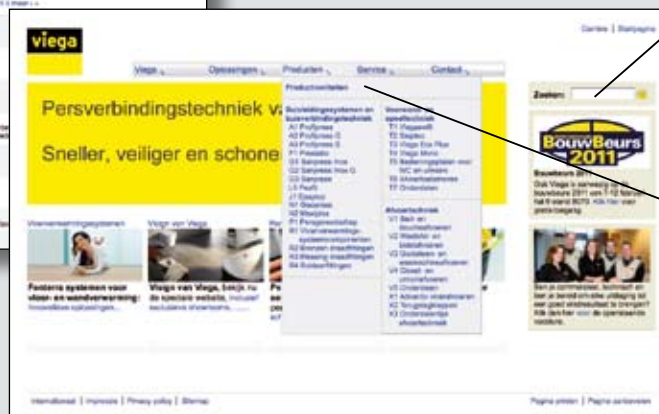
viega

Carrière | Startpagina

Viega | Oplossingen | Producten | Service | Contact

Productoverzicht

Buisverbindingssystemen en buisverwarmingstechniek
A1 Profipress
A2 Profipress G
A3 Profipress S
A4 Prestabo
G1 Sanpress Inox
G2 Sanpress Inox G
G3 Sanpress
L5 Fonterra
J1 Easytop
K1 Geberites
M1 Megapress
P1 Pexfit
R1 Vloerverwarmings-systeemcomponenten
S2 Bronzen inwerkingen
S3 Messing inwerkingen
S4 Buisverbindingen

Voorwandtechniek
T1 Prevista
T2 Steptec
T3 Viega Eco Plus
T4 Viega Mono
T5 Bedieningsplaten voor WC en urinoirs
T6 Afvoersystemen
T7 Onderdelen

Afvoertechniek
V1 Bad- en douche-afvoeren
V2 Afvoeren en bakafvoeren
V3 Goten
V4 Douchegoten
V5 Onderdelen
K1 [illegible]
K2 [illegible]
K3 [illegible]

Persverbindingstechniek v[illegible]

Sneller, veiliger en schone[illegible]

Vloerverwarmingssystemen | Visign van Viega

Fonterra systemen voor vloer- en wandverwarming: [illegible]

Visign van Viega, bekijk nu de speciale website, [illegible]

Zoeken:

BouwBeurs 2011

Bouwbeurs 2011
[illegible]

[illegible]

Internationaal | Impressie | Privacy policy | Sitemap

Pagina printen | Pagina aanbevelen